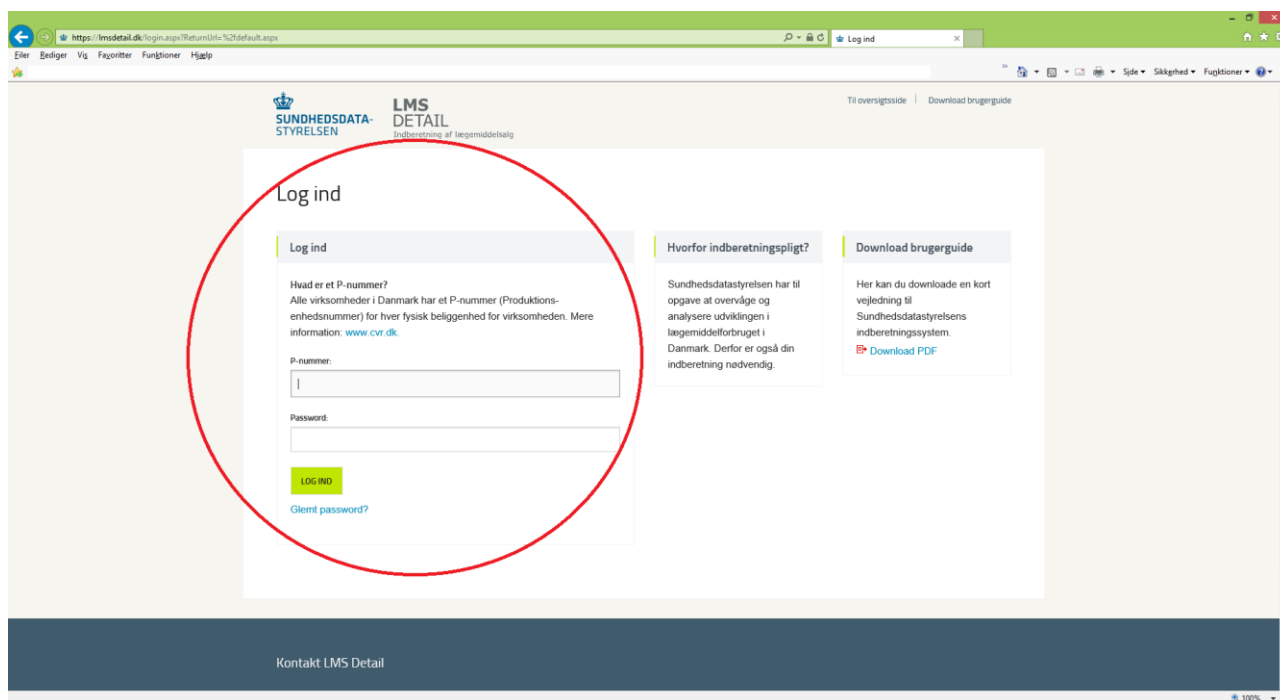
https://lmsdetail.dk/login.aspx?ReturnUrl=%2fdefault.aspx

Log ind

Filer Rediger Vis Favoritter Funktioner Hjælp

Side ▾ Sikkerhed ▾ Funktioner ▾

SUNDHEDSDATA-STYRELSEN

LMS DETAIL
Indberetning af lægemiddelsalg

Til oversigtsside | Download brugerguide

Log ind

Log ind

Hvad er et P-nummer?
Alle virksomheder i Danmark har et P-nummer (Produktionsenhedsnummer) for hver fysisk beliggenhed for virksomheden. Mere information: www.cvr.dk.

P-nummer:

Password:

LOG IND

Glemt password?

Hvorfor indberetningspligt?

Sundhedsdatastyrelsen har til opgave at overvåge og analysere udviklingen i lægemiddelforbruget i Danmark. Derfor er også din indberetning nødvendig.

Download brugerguide

Her kan du downloade en kort vejledning til Sundhedsdatastyrelsens indberetningssystem.

Download PDF

Kontakt LMS Detail

100%